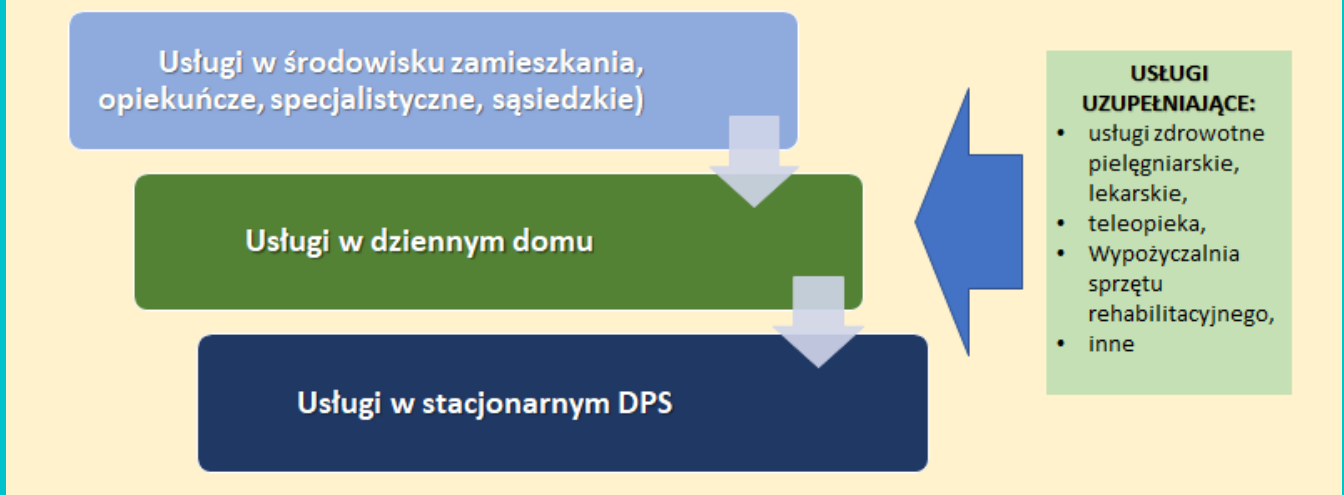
Usługi w środowisku zamieszkania, opiekuńcze, specjalistyczne, sąsiedzkie)

Usługi w dziennym domu

Usługi w stacjonarnym DPS

USŁUGI UZUPEŁNIAJĄCE:
- usługi zdrowotne pielęgniarskie, lekarskie,
- teleopieka,
- Wypożyczalnia sprzętu rehabilitacyjnego,
- inne